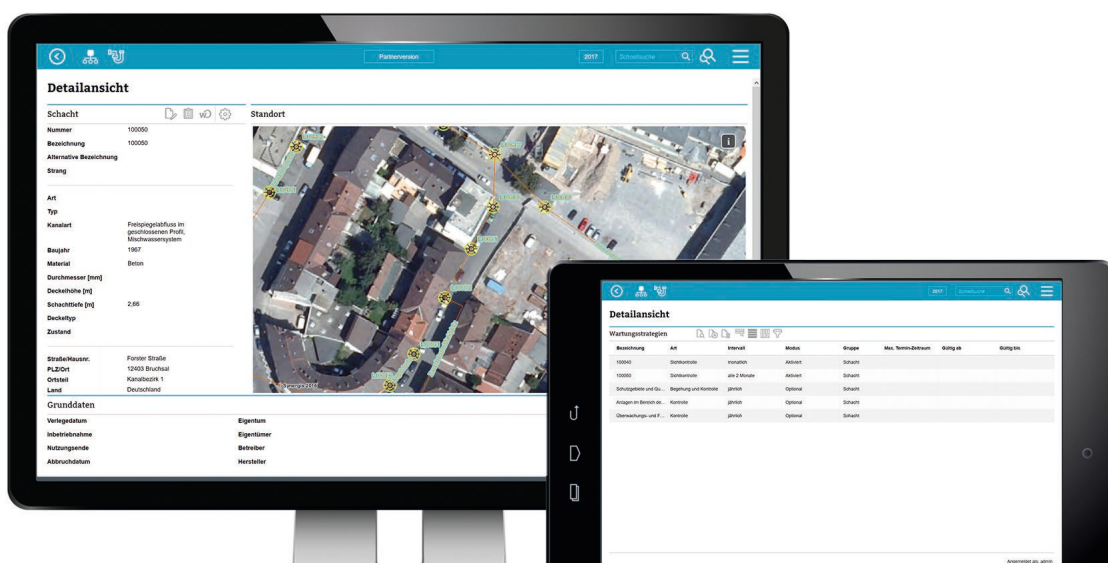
Partnerversion

2017 Schnellsuche

Detailansicht

Schacht

| | |
|---|---|
| Nummer | 100050 |
| Bezeichnung | 100050 |
| Alternative Bezeichnung | |
| Strang | |
| Art | |
| Typ | |
| Kanalart | Freispiegelabfluss im geschlossenen Profil, Mischwassersystem |
| Baujahr | 1967 |
| Material | Beton |
| Durchmesser [mm] | |
| Deckelhöhe [m] | |
| Schachttiefe [m] | 2,66 |
| Deckeltyp | |
| Zustand | |
| Straße/Hausnr. | Forster Straße |
| PLZ/Ort | 12403 Bruchsal |
| Ortsteil | Kanalbezirk 1 |
| Land | Deutschland |

Standort

Grunddaten

| | | | |
|---|---|---|---|
| Verlegedatum | | Eigentum | |
| Inbetriebnahme | | Eigentümer | |
| Nutzungsende | | Betreiber | |
| Abbruchdatum | | Hersteller | |

2017 Schnellsuche

Detailansicht

Wartungsstrategien

| Bezeichnung | Art | Intervall | Modus | Gruppe | Max. Termin-Zeitraum | Gültig ab | Gültig bis |
|---|---|---|---|---|---|---|---|
| 100040 | Sichtkontrolle | monatlich | Aktiviert | Schacht | | | |
| 100050 | Sichtkontrolle | alle 2 Monate | Aktiviert | Schacht | | | |
| Schutzgebiete und Gu... | Begehung und Kontrolle | jährlich | Optional | Schacht | | | |
| Anlagen im Bereich de... | Kontrolle | jährlich | Optional | Schacht | | | |
| Überwachungs- und F... | Kontrolle | jährlich | Optional | Schacht | | | |

Angemeldet als: admin